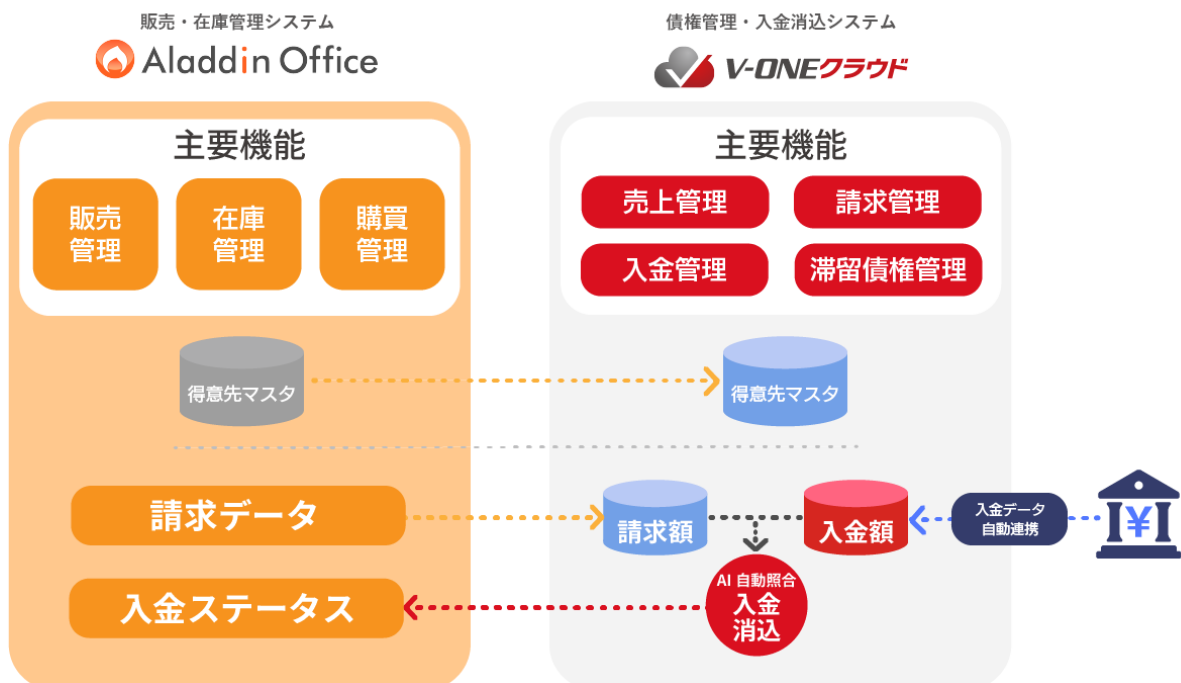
販売・在庫管理システム
Aladdin Office

債権管理・入金消込システム
V-ONEクラウド

主要機能

販売管理
在庫管理
購買管理

主要機能

売上管理
請求管理
入金管理
滞留債権管理

得意先マスタ

得意先マスタ

請求データ

入金ステータス

請求額

入金額

入金データ自動連携

AI 自動照合
入金消込